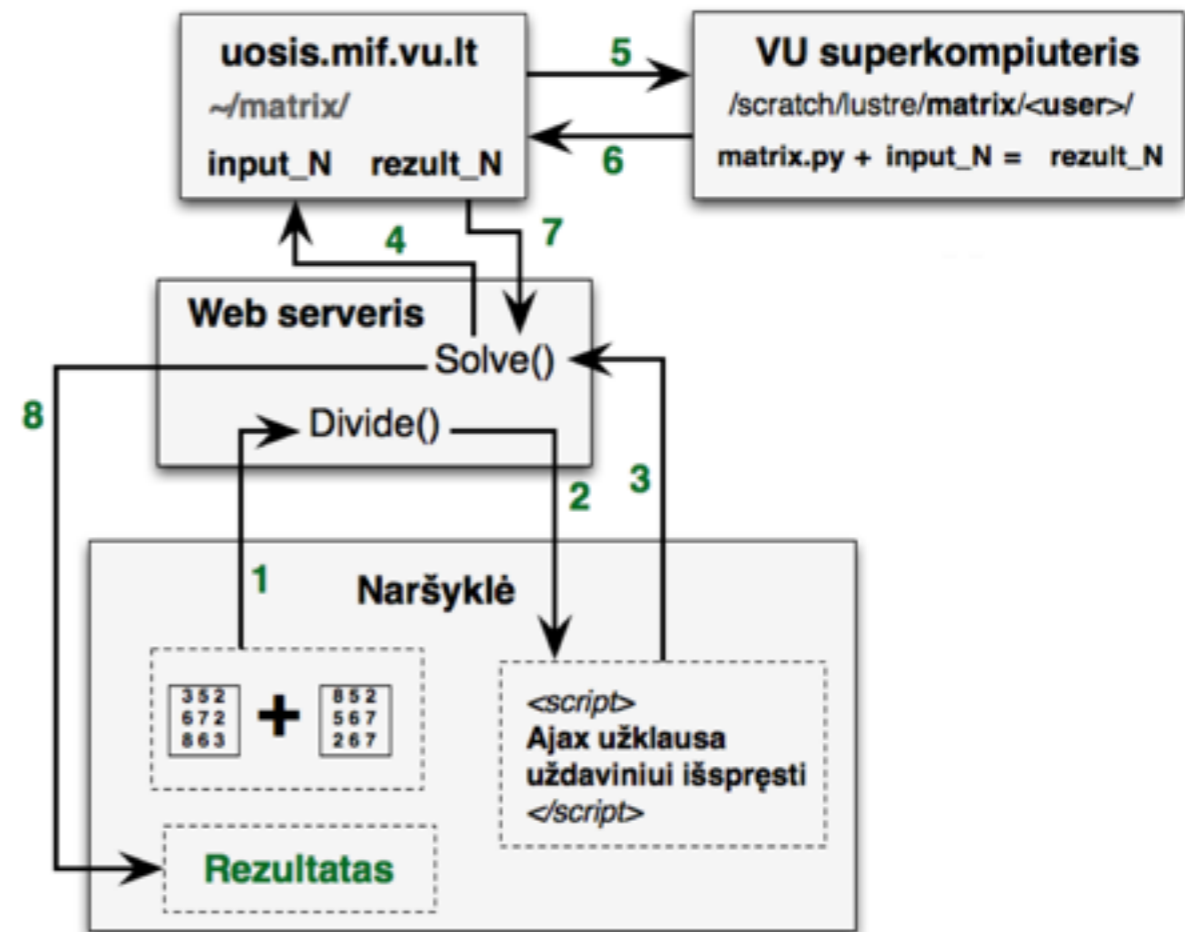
uosis.mif.vu.lt

~/matrix/

input_N rezult_N

5

6

VU superkompiuteris

/scratch/lustre/matrix/<user>/

matrix.py + input_N = rezult_N

4

7

Web serveris

Solve()

Divide()

8

3

2

1

Naršyklė

$\begin{matrix} 3 & 5 & 2 \\ 6 & 7 & 2 \\ 8 & 6 & 3 \end{matrix}$ + $\begin{matrix} 8 & 5 & 2 \\ 5 & 6 & 7 \\ 2 & 6 & 7 \end{matrix}$

<script>
Ajax užklausa
uždaviniui išspręsti
</script>

Rezultatas